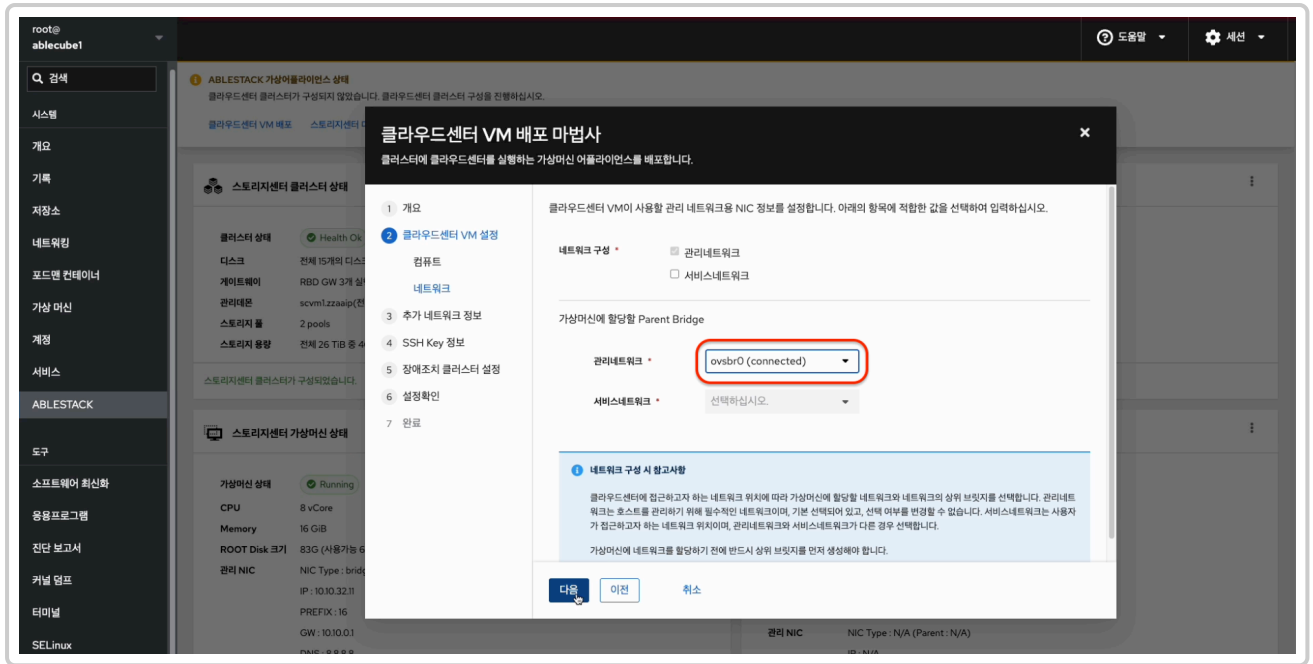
root@
ablecube1

검색

시스템
개요
기록
저장소
네트워킹
포드맨 컨테이너
가상 머신
계정
서비스
ABLESTACK

도구
소프트웨어 최신화
응용프로그램
진단 보고서
커널 덤프
터미널
SELinux

도움말
세션

ABLESTACK 가상어플라이언스 상태
클라우드센터 클러스터가 구성되지 않았습니다. 클라우드센터 클러스터 구성을 진행하십시오.
클라우드센터 VM 배포 스토리지센 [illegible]

스토리지센터 클러스터 상태
클러스터 상태 Health Ok
디스크 전체 15개의 디스 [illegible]
게이트웨이 RBD GW 3개 실 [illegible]
관리데몬 scvm1.zzaaip(전 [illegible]
스토리지 풀 2 pools
스토리지 용량 전체 26 TiB 중 4 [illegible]
스토리지센터 클러스터가 구성되었습니다.

스토리지센터 가상머신 상태
가상머신 상태 Running
CPU 8 vCore
Memory 16 GiB
ROOT Disk 크기 83G (사용가능 6 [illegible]
관리 NIC NIC Type : brid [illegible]
IP : 10.10.32.11
PREFIX : 16
GW : 10.10.0.1
DNS : 8.8.8.8

관리 NIC NIC Type : N/A (Parent : N/A)
IP : N/A

클라우드센터 VM 배포 마법사
클러스터에 클라우드센터를 실행하는 가상머신 어플라이언스를 배포합니다.

1 개요
2 클라우드센터 VM 설정
컴퓨트
네트워크
3 추가 네트워크 정보
4 SSH Key 정보
5 장애조치 클러스터 설정
6 설정확인
7 완료

클라우드센터 VM이 사용할 관리 네트워크용 NIC 정보를 설정합니다. 아래의 항목에 적합한 값을 선택하여 입력하십시오.

네트워크 구성 *
관리네트워크
서비스네트워크

가상머신에 할당할 Parent Bridge
관리네트워크 * ovsbr0 (connected)
서비스네트워크 * 선택하십시오.

네트워크 구성 시 참고사항
클라우드센터에 접근하고자 하는 네트워크 위치에 따라 가상머신에 할당할 네트워크와 네트워크의 상위 브릿지를 선택합니다. 관리네트워크는 호스트를 관리하기 위해 필수적인 네트워크이며, 기본 선택되어 있고, 선택 여부를 변경할 수 없습니다. 서비스네트워크는 사용자가 접근하고자 하는 네트워크 위치이며, 관리네트워크와 서비스네트워크가 다른 경우 선택합니다.

가상머신에 네트워크를 할당하기 전에 반드시 상위 브릿지를 먼저 생성해야 합니다.

다음 이전 취소